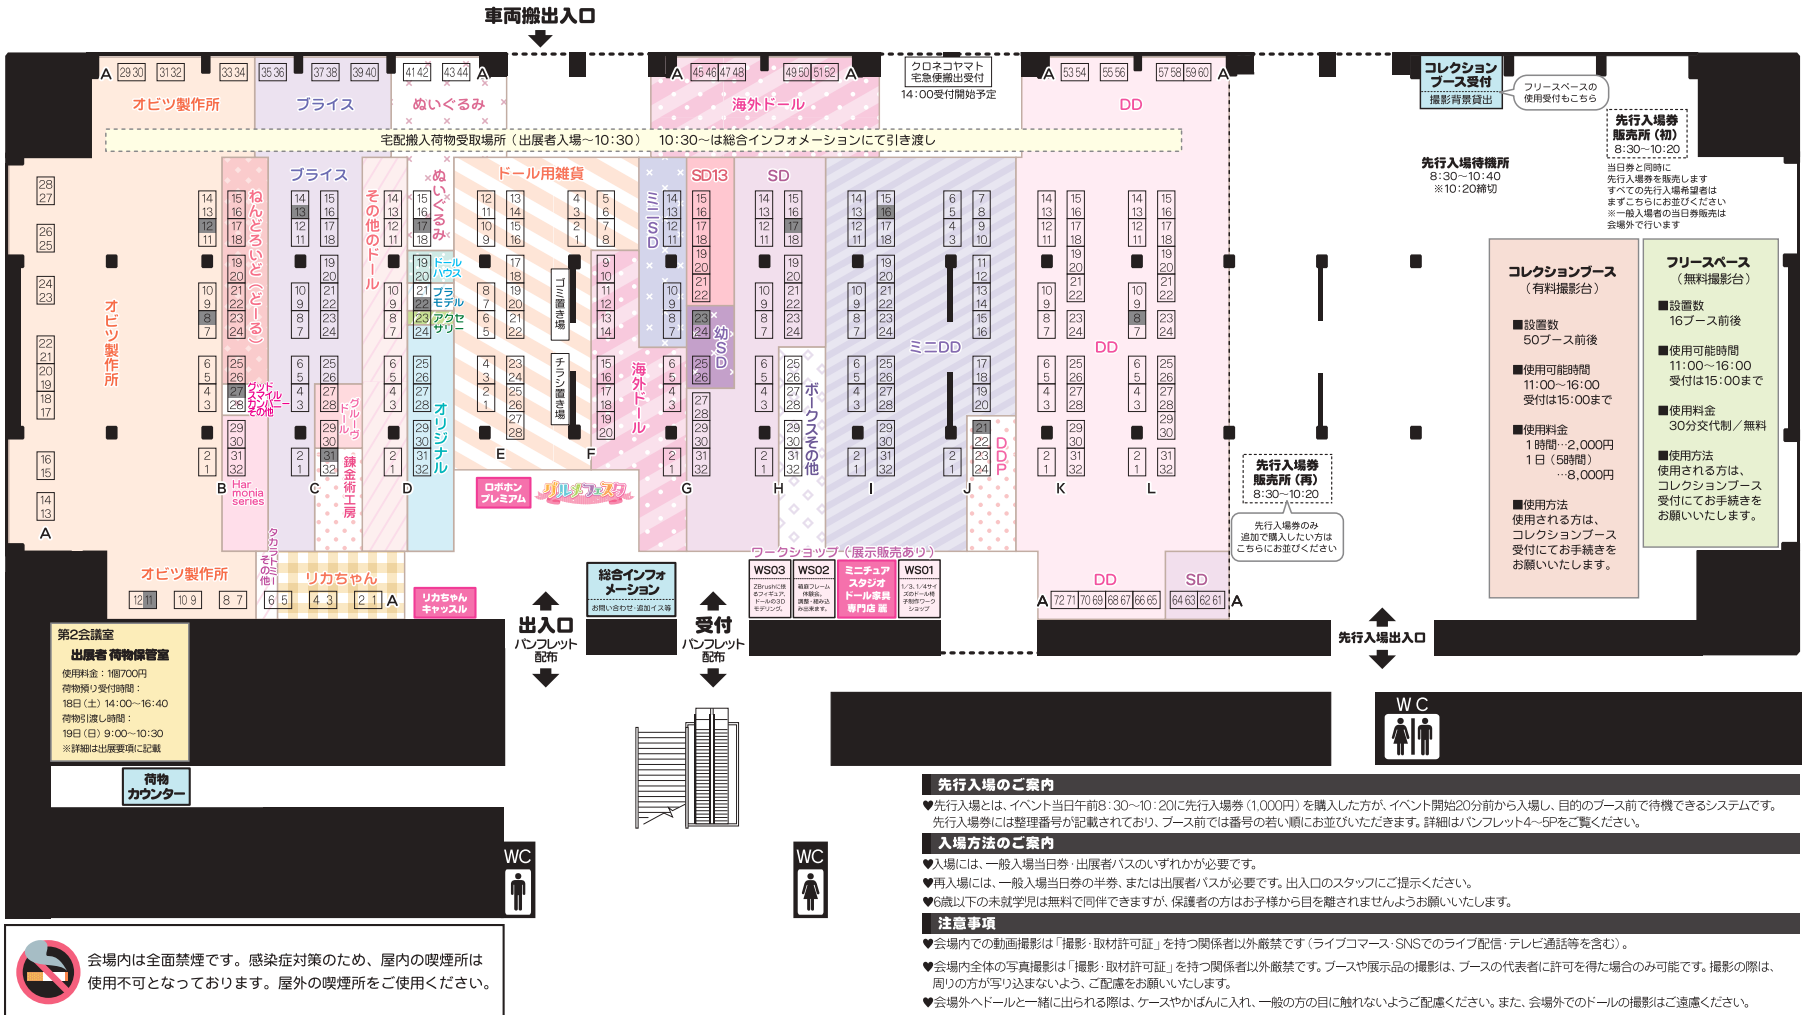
車両搬出入口

A 29 30 31 32 33 34 35 36 37 38 39 40 41 42 43 44 A
オビツ製作所
プライス
ぬいぐるみ

A 45 46 47 48 49 50 51 52 A
海外ドール

クロネコヤマト
宅急便臨出受付
14:00受付開始予定

A 53 54 55 56 57 58 59 60 A
DD

コレクション ブース受付
撮影背景貸出
フリースペースの 使用受付もこちら

宅配搬入荷物受取場所（出展者入場～10:30） 10:30～は総合インフォメーションにて引き渡し

先行入場券 販売所（初）
8:30～10:20

先行入場待機所
8:30～10:40
※10:20締切

当日券と同時に
先行入場券を販売します
すべての先行入場希望者は
まずこちらにお並びください
※一般入場者の当日券販売は
会場外で行います

オビツ製作所
ねんどろいど（どーる）
グッドスマイルカンパニー その他
プライス
その他のドール
ぬいぐるみ
ドールハウス
プラモデル
アクセサリー
オリジナル
グループドール
錬金術工房
ドール用雑貨
ゴミ置き場
チラシ置き場
ミニSD
SD13
海外ドール
幼SD
SD
ボークスその他
ミニDD
DDP
DD
Harmonia series

B C D E F G H I J K L

ロボホンプレミアム
タカラトミーその他
リカちゃん
リカちゃんキャッスル
オビツ製作所
12 11 10 9 8 7 6 5 4 3 2 1 A

先行入場券 販売所（再）
8:30～10:20
先行入場券のみ 追加で購入したい方は こちらにお並びください

コレクションブース
（有料撮影台）
■設置数
50ブース前後
■使用可能時間
11:00～16:00
受付は15:00まで
■使用料金
1時間…2,000円
1日（5時間）
…8,000円
■使用方法
使用される方は、
コレクションブース
受付にてお手続きを
お願いいたします。

フリースペース
（無料撮影台）
■設置数
16ブース前後
■使用可能時間
11:00～16:00
受付は15:00まで
■使用料金
30分交代制／無料
■使用方法
使用される方は、
コレクションブース
受付にてお手続きを
お願いいたします。

ワークショップ（展示販売あり）
WS03 WS02 ミニチュアスタジオ ドール家具専門店 WS01

総合インフォメーション
お問い合わせ・追加イス等

DD SD
A 72 71 70 69 68 67 66 65 64 63 62 61 A

出入口
パンフレット配布
受付
パンフレット配布
先行入場出入口

第2会議室
出展者 荷物保管室
使用料金：1個700円
荷物預り受付時間：
18日（土）14:00～16:40
荷物引渡し時間：
19日（日）9:00～10:30
※詳細は出展要項に記載

荷物カウンター

WC
WC
WC

先行入場のご案内
♥先行入場とは、イベント当日午前8:30～10:20に先行入場券（1,000円）を購入した方が、イベント開始20分前から入場し、目的のブース前で待機できるシステムです。先行入場券には整理番号が記載されており、ブース前では番号の若い順にお並びいただきます。詳細はパンフレット4～5Pをご覧ください。

入場方法のご案内
♥入場には、一般入場当日券・出展者パスのいずれかが必要です。
♥再入場には、一般入場当日券の半券、または出展者パスが必要です。出入口のスタッフにご提示ください。
♥6歳以下の未就学児は無料で同伴できますが、保護者の方はお子様から目を離されませんようお願いいたします。

注意事項
♥会場内での動画撮影は「撮影・取材許可証」を持つ関係者以外厳禁です（ライブコマース・SNSでのライブ配信・テレビ通話等を含む）。
♥会場内全体の写真撮影は「撮影・取材許可証」を持つ関係者以外厳禁です。ブースや展示品の撮影は、ブースの代表者に許可を得た場合のみ可能です。撮影の際は、周りの方が写り込まないよう、ご配慮をお願いいたします。
♥会場外へドールと一緒に出られる際は、ケースやかばんに入れ、一般の方の目に触れないようご配慮ください。また、会場外でのドールの撮影はご遠慮ください。

会場内は全面禁煙です。感染症対策のため、屋内の喫煙所は使用不可となっております。屋外の喫煙所をご使用ください。